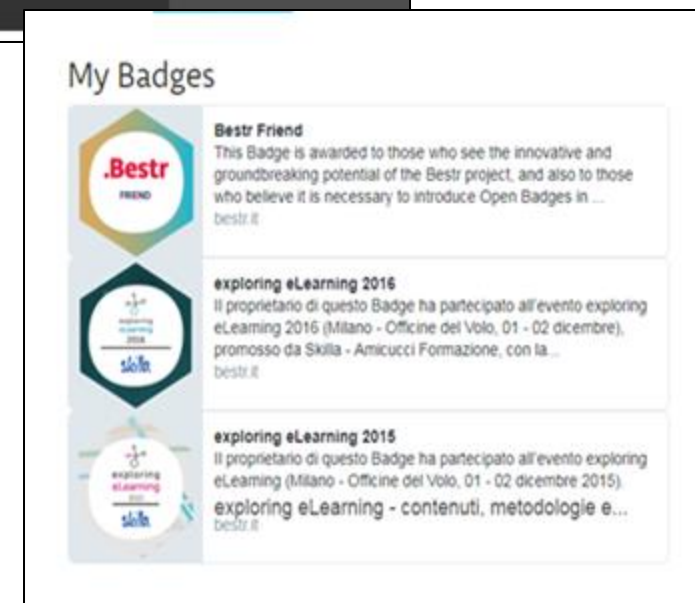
My Badges

.Bestr
FRIEND

Bestr Friend
This Badge is awarded to those who see the innovative and groundbreaking potential of the Bestr project, and also to those who believe it is necessary to introduce Open Badges in ...
bestr.it

exploring eLearning 2016
skilla

exploring eLearning 2016
Il proprietario di questo Badge ha partecipato all'evento exploring eLearning 2016 (Milano - Officine del Volo, 01 - 02 dicembre), promosso da Skilla - Amicucci Formazione, con la...
bestr.it

exploring eLearning
skilla

exploring eLearning 2015
Il proprietario di questo Badge ha partecipato all'evento exploring eLearning (Milano - Officine del Volo, 01 - 02 dicembre 2015).
exploring eLearning - contenuti, metodologie e...
bestr.it